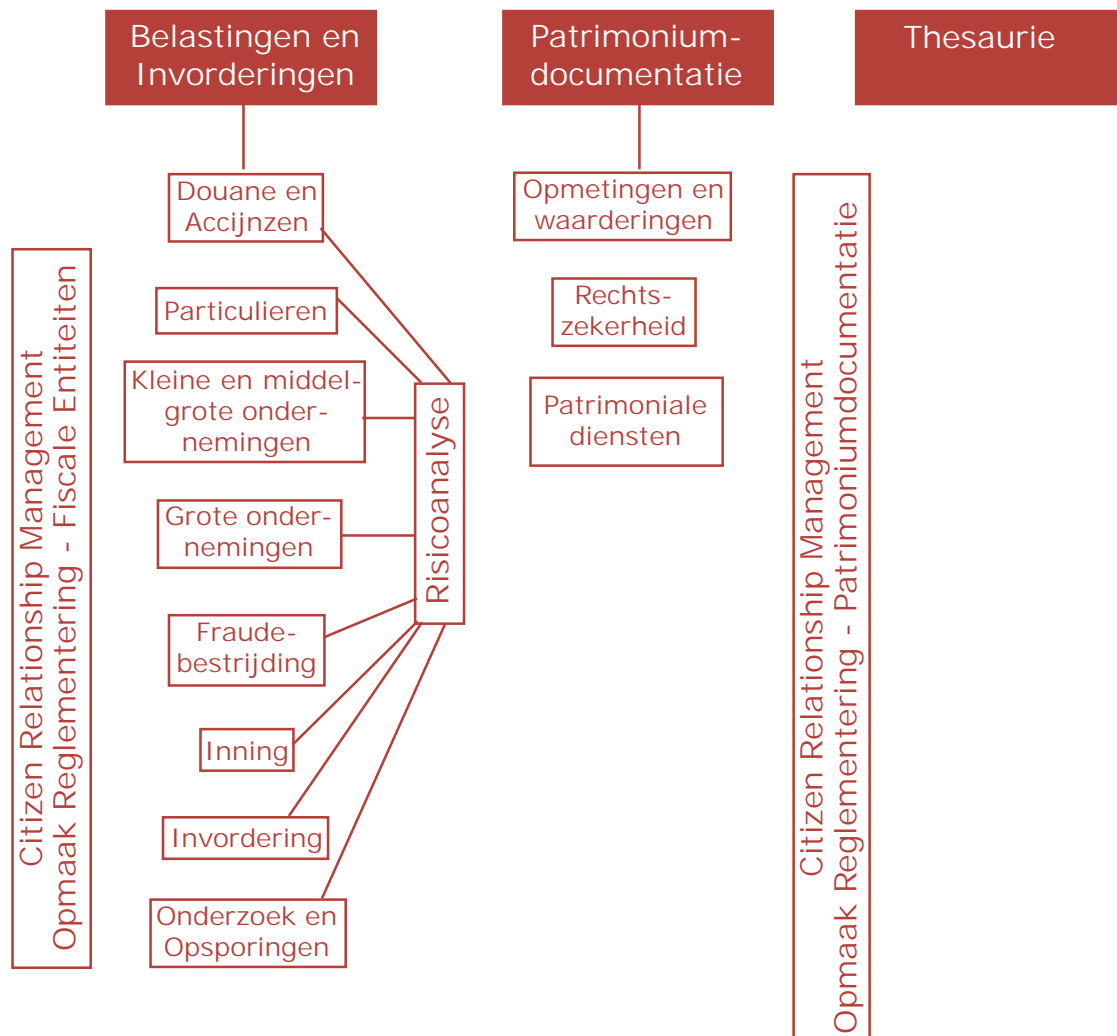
Belastingen en Invorderingen

Patrimoniumdocumentatie

Thesaurie

Citizen Relationship Management
Opmaak Reglementering - Fiscale Entiteiten

Douane en Accijnzen

Particulieren

Kleine en middelgrote ondernemingen

Grote ondernemingen

Fraudebestrijding

Inning

Invordering

Onderzoek en Opsporingen

Risicoanalyse

Opmetingen en waarderingen

Rechtszekerheid

Patrimoniale diensten

Citizen Relationship Management
Opmaak Reglementering - Patrimoniumdocumentatie